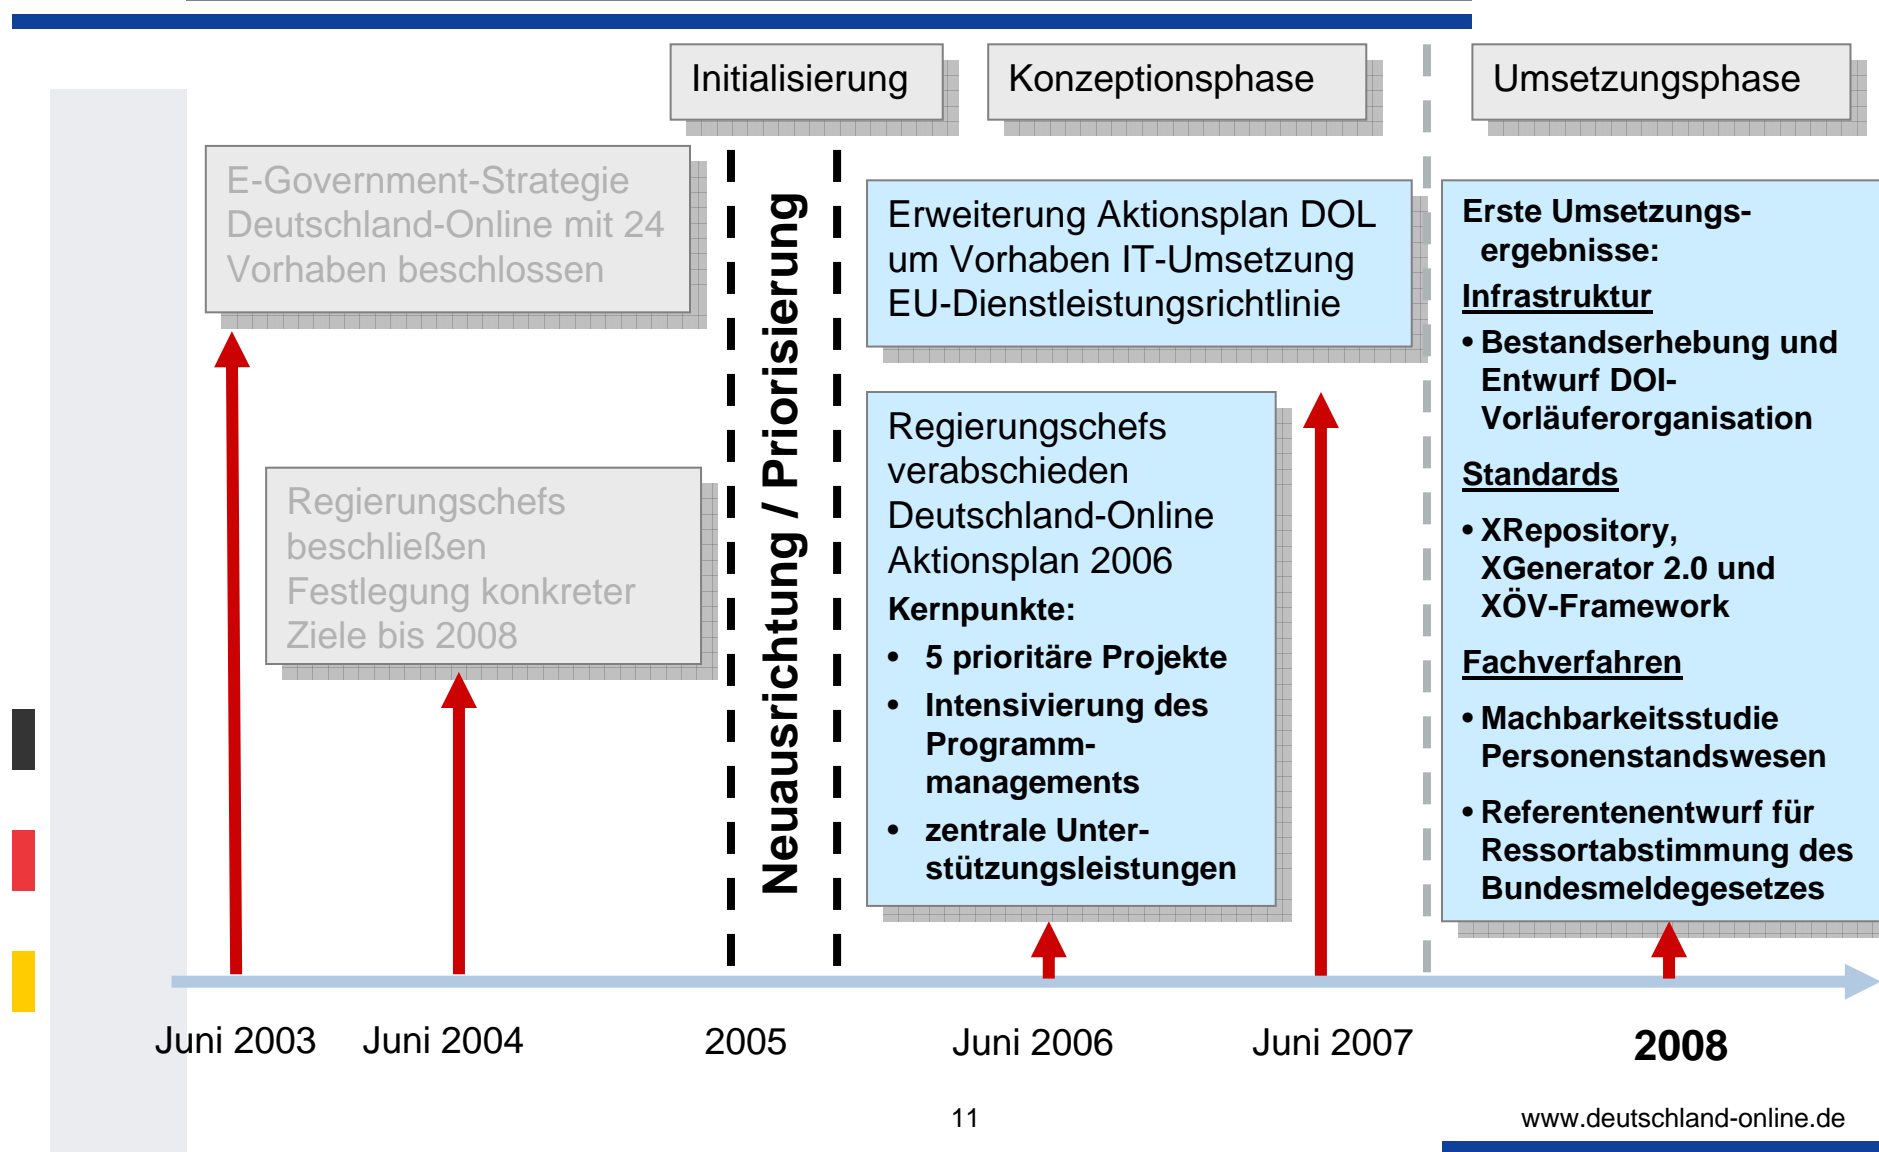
Initialisierung

Konzeptionsphase

Umsetzungsphase

E-Government-Strategie Deutschland-Online mit 24 Vorhaben beschlossen

Regierungschefs beschließen Festlegung konkreter Ziele bis 2008

Neuausrichtung / Priorisierung

Erweiterung Aktionsplan DOL um Vorhaben IT-Umsetzung EU-Dienstleistungsrichtlinie

Regierungschefs verabschieden Deutschland-Online Aktionsplan 2006

Kernpunkte:

- 5 prioritäre Projekte
- Intensivierung des Programmmanagements
- zentrale Unterstützungsleistungen

Erste Umsetzungsergebnisse:

Infrastruktur

- Bestandserhebung und Entwurf DOI-Vorläuferorganisation

Standards

- XRepository, XGenerator 2.0 und XÖV-Framework

Fachverfahren

- Machbarkeitsstudie Personenstandswesen
- Referentenentwurf für Ressortabstimmung des Bundesmeldegesetzes

Juni 2003

Juni 2004

2005

Juni 2006

Juni 2007

2008

11

www.deutschland-online.de